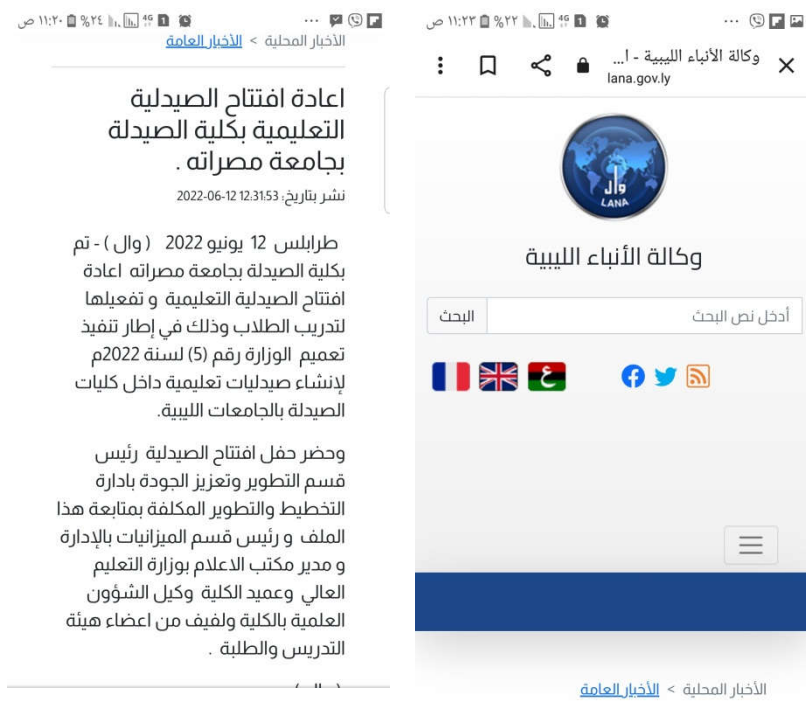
١١:٢٣ ص %٢٢ 4G

وكالة الأنباء الليبية - ا...
lana.gov.ly

وال
LANA

وكالة الأنباء الليبية

أدخل نص البحث
البحث

ع

الأخبار المحلية > الأخبار العامة

١١:٢٠ ص %٢٤ 4G

الأخبار المحلية > الأخبار العامة

اعادة افتتاح الصيدلية التعليمية بكلية الصيدلة بجامعة مصراته .

نشر بتاريخ: 12:31:53 2022-06-12

طرابلس 12 يونيو 2022 ( وال ) - تم بكلية الصيدلة بجامعة مصراته اعادة افتتاح الصيدلية التعليمية و تفعيلها لتدريب الطلاب وذلك في إطار تنفيذ تعميم الوزارة رقم (5) لسنة 2022م لإنشاء صيدليات تعليمية داخل كليات الصيدلة بالجامعات الليبية.

وحضر حفل افتتاح الصيدلية رئيس قسم التطوير وتعزيز الجودة بادارة التخطيط والتطوير المكلفة بمتابعة هذا الملف و رئيس قسم الميزانيات بالإدارة و مدير مكتب الاعلام بوزارة التعليم العالي وعميد الكلية وكيل الشؤون العلمية بالكلية ولفيف من اعضاء هيئة التدريس والطلبة .

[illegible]